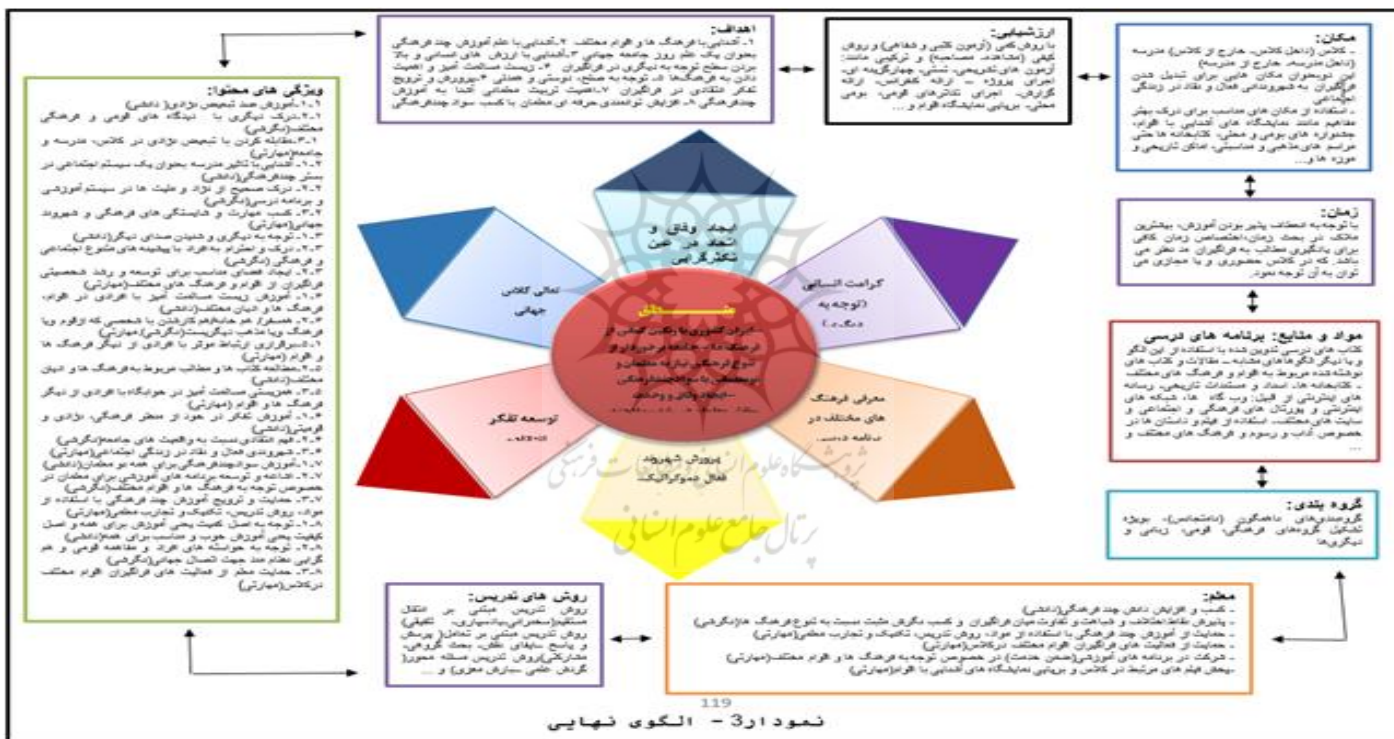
اهداف:
۱- آشنایی با فرهنگ ها و اقوام مختلف ۲- آشنایی با علم آموزش چند فرهنگی بعنوان یک علم روز جامعه جهانی ۳- آشنایی با ارزش های انسانی و بالا بردن سطح توجه به دیگری در فراگیران ۴- زیست مسالمت آمیز و اهمیت دادن به فرهنگ ها ۵- توجه به صلح، دوستی و همدلی ۶- پرورش و ترویج تفکر انتقادی در فراگیران ۷- اهمیت تربیت معلمانی آشنا به آموزش چندفرهنگی ۸- افزایش توانمندی حرفه ای معلمان با کسب سواد چندفرهنگی

ارزشیابی:
با روش کمی (آزمون کتبی و شفاهی) و روش کیفی (مشاهده، مصاحبه) و ترکیبی مانند: آزمون های تشریحی، تستی، چهارگزینه ای، اجرای پروژه - ارائه کنفرانس، ارائه گزارش، اجرای تئاترهای قومی، بومی محلی، برپایی نمایشگاه اقوام و ...

مکان:
- کلاس (داخل کلاس، خارج از کلاس) مدرسه (داخل مدرسه، خارج از مدرسه) این دو بعنوان مکان هایی برای تبدیل شدن فراگیران به شهروندانی فعال و نقاد در زندگی اجتماعی
- استفاده از مکان های مناسب برای درک بیشتر مفاهیم مانند نمایشگاه های آشنایی با اقوام، جشنواره های بومی و محلی، کتابخانه ها حتی مراسم های مذهبی و مناسبتی، اماکن تاریخی و موزه ها و...

ویژگی های محتوا:
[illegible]

زمان:
با توجه به انعطاف پذیر بودن آموزش، بیشترین ملاک در بحث زمان، اختصاص زمان کافی برای یادگیری مطالب به فراگیران مد نظر می باشد که در کلاس حضوری و یا مجازی می توان به آن توجه نمود.

ایجاد وفاق و اتحاد در عین تکثرگرایی

کرامت انسانی (توجه به دیگری)

تعالی کلاس جهانی

معرفی فرهنگ های مختلف در دامنه درسی

توسعه تفکر انتقادی

پرورش شهروند فعال دموکراتیک

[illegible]
- ایران کشوری با تکثر فرهنگی از فرهنگ ها - جامعه برخوردار از تنوع فرهنگی - ارائه معلمان و برنامه ای به تنوع فرهنگی - ایجاد وفاق و وحدت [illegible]

مواد و منابع: برنامه های درسی
کتاب های درسی تدوین شده با استفاده از این الگو و با دیگر الگوهای مشابه - مقالات و کتاب های نوشته شده مربوط به اقوام و فرهنگ های مختلف - کتابخانه ها، اسناد و مستندات تاریخی، رسانه های اینترنتی از قبیل: وب سایت ها، شبکه های اینترنتی و پورتال های فرهنگی و اجتماعی و سایت های مختلف، استفاده از فیلم و داستان ها در خصوص آداب و رسوم و فرهنگ های مختلف و ...

گروه بندی:
گروه بندی های ناهمگون (ناهمتجانس) - بویژه تشکیل گروه های فرهنگی، قومی، زبانی و دیگرها

معلم:
- کسب و افزایش دانش چند فرهنگی (دانشی)
- پذیرش نقاط اختلاف و شباهت و تفاوت میان فراگیران و کسب نگرش مثبت نسبت به تنوع فرهنگ ها (نگرشی)
- حمایت از آموزش چند فرهنگی با استفاده از مواد، روش تدریس، تکنیک و تجارب معلمی (مهارتی)
- حمایت از فعالیت های فراگیران اقوام مختلف در کلاس (مهارتی)
- شرکت در برنامه های آموزشی (ضمن خدمت) در خصوص توجه به فرهنگ ها و اقوام مختلف (مهارتی)
- پخش فیلم های مرتبط در کلاس و برپایی نمایشگاه های آشنایی با اقوام (مهارتی)

روش های تدریس:
روش تدریس مبتنی بر انتقال مستقیم (سخنرانی، پاسخ‌دهی، تلقینی) روش تدریس مبتنی بر تعامل (پرسش و پاسخ، ایفای نقش، بحث گروهی، مشارکتی) روش تدریس مسئله محور (گردش علمی، سازمان مغزی) و ...

119
نمودار3 - الگوی نهایی